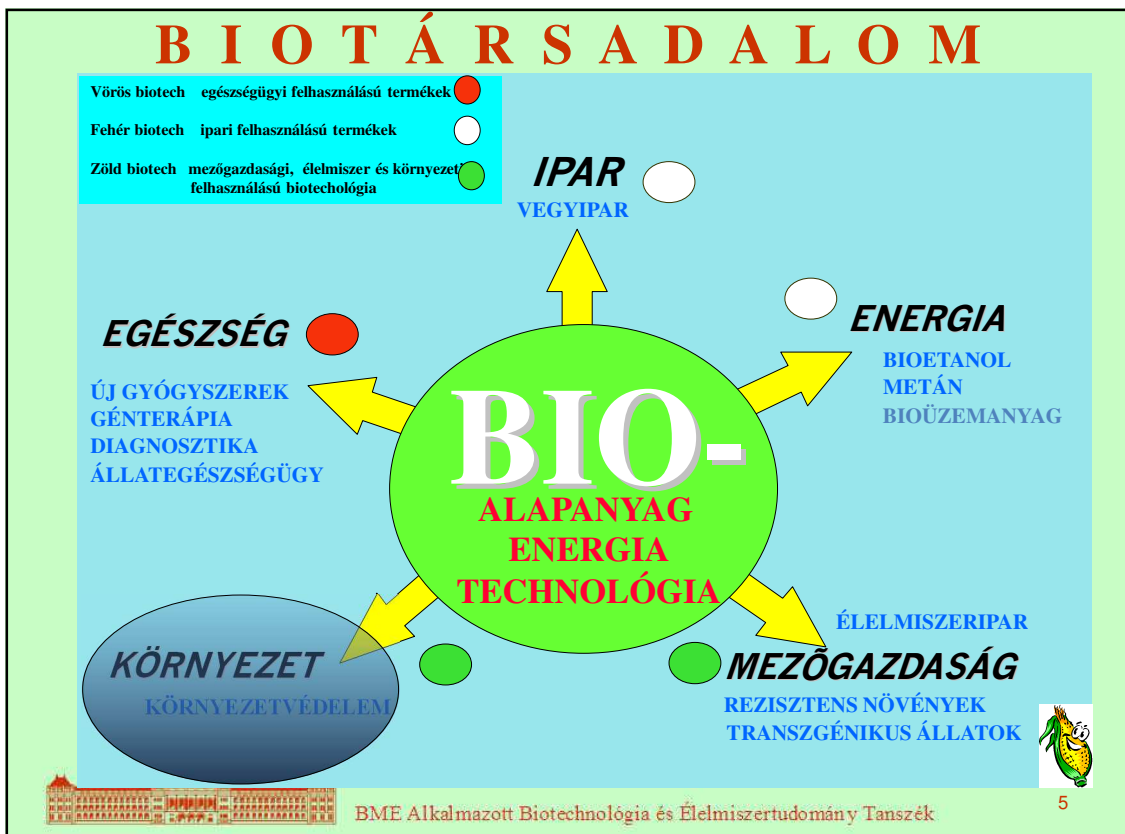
B I O T Á R S A D A L O M

Vörös biotech egészségügyi felhasználású termékek

Fehér biotech ipari felhasználású termékek

Zöld biotech mezőgazdasági, élelmiszer és környezeti felhasználású biotechológia

IPAR
VEGYIPAR

ENERGIA
BIOETANOL
METÁN
BIOÜZEMANYAG

EGÉSZSÉG
ÚJ GYÓGYSZEREK
GÉNTERÁPIA
DIAGNOSZTIKA
ÁLLATEGÉSZSÉGÜGY

BIO-
ALAPANYAG
ENERGIA
TECHNOLÓGIA

ÉLELMISZERIPAR
MEZŐGAZDASÁG
REZISZTENS NÖVÉNYEK
TRANSZGÉNIKUS ÁLLATOK

KÖRNYEZET
KÖRNYEZETVÉDELEM

BME Alkalmazott Biotechnológia és Élelmiszertudomány Tanszék

5